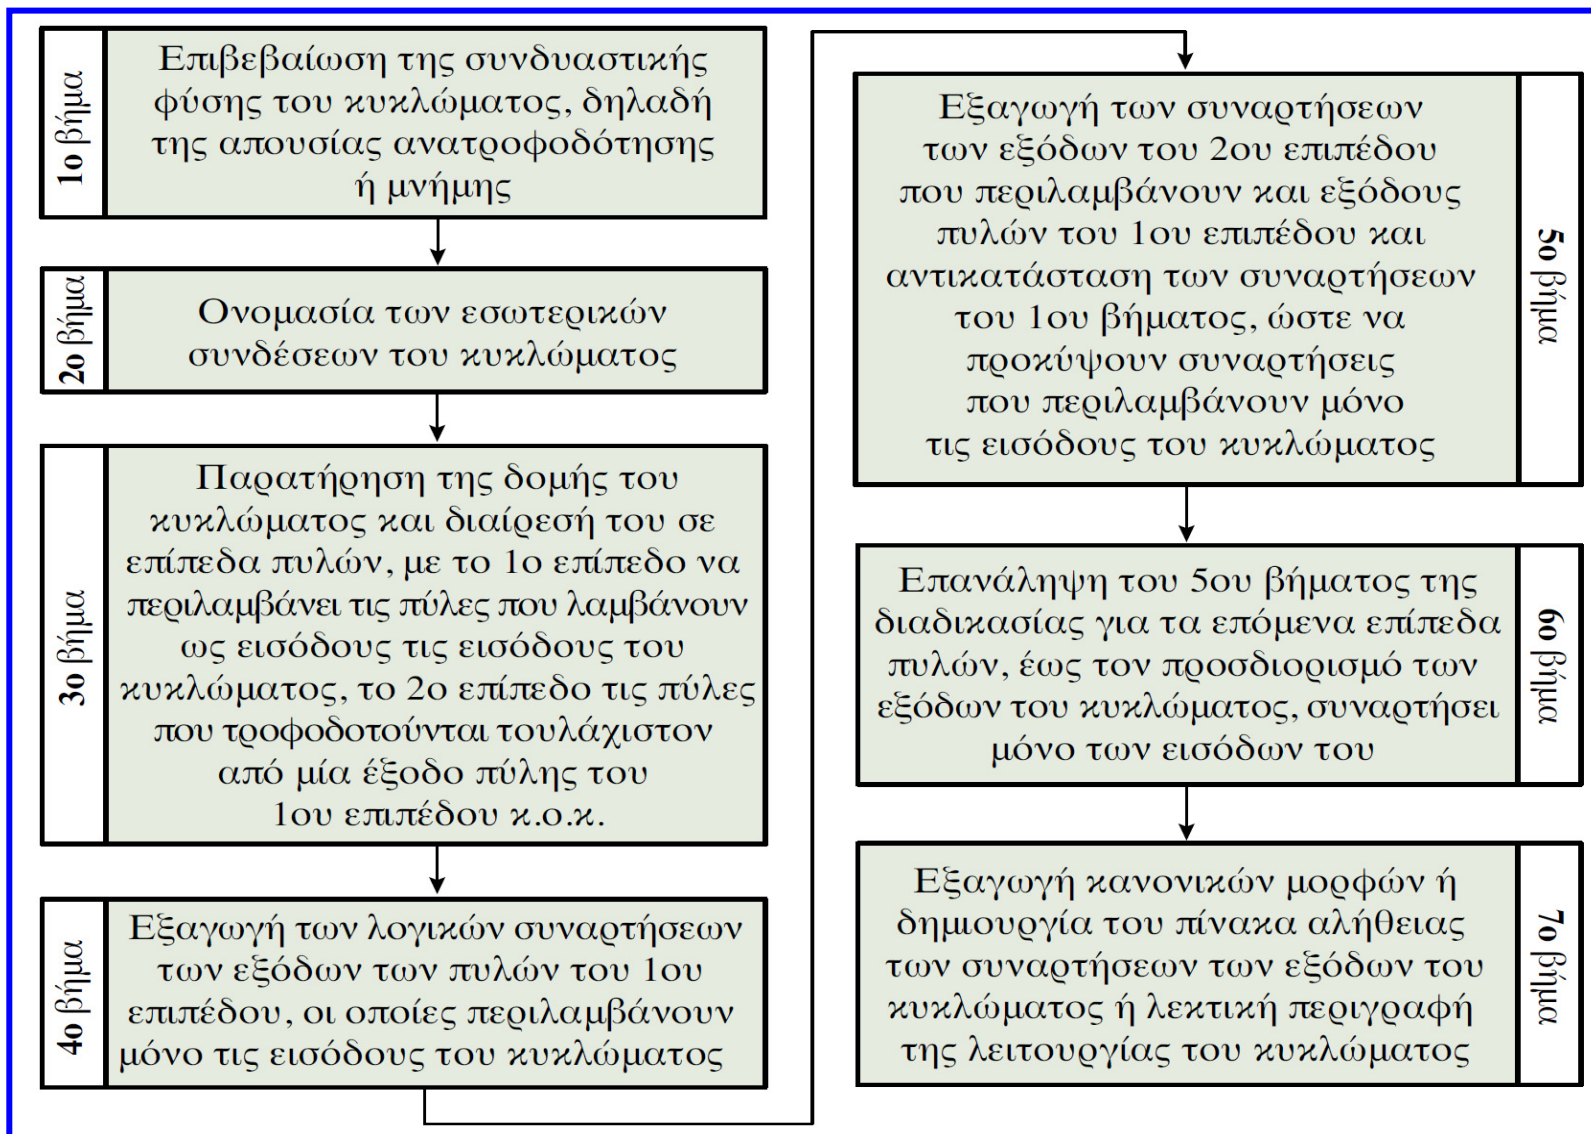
1ο βήμα

Επιβεβαίωση της συνδυαστικής φύσης του κυκλώματος, δηλαδή της απουσίας ανατροφοδότησης ή μνήμης

2ο βήμα

Ονομασία των εσωτερικών συνδέσεων του κυκλώματος

3ο βήμα

Παρατήρηση της δομής του κυκλώματος και διαίρεσή του σε επίπεδα πυλών, με το 1ο επίπεδο να περιλαμβάνει τις πύλες που λαμβάνουν ως εισόδους τις εισόδους του κυκλώματος, το 2ο επίπεδο τις πύλες που τροφοδοτούνται τουλάχιστον από μία έξοδο πύλης του 1ου επιπέδου κ.ο.κ.

4ο βήμα

Εξαγωγή των λογικών συναρτήσεων των εξόδων των πυλών του 1ου επιπέδου, οι οποίες περιλαμβάνουν μόνο τις εισόδους του κυκλώματος

5ο βήμα

Εξαγωγή των συναρτήσεων των εξόδων του 2ου επιπέδου που περιλαμβάνουν και εξόδους πυλών του 1ου επιπέδου και αντικατάσταση των συναρτήσεων του 1ου βήματος, ώστε να προκύψουν συναρτήσεις που περιλαμβάνουν μόνο τις εισόδους του κυκλώματος

6ο βήμα

Επανάληψη του 5ου βήματος της διαδικασίας για τα επόμενα επίπεδα πυλών, έως τον προσδιορισμό των εξόδων του κυκλώματος, συναρτήσει μόνο των εισόδων του

7ο βήμα

Εξαγωγή κανονικών μορφών ή δημιουργία του πίνακα αλήθειας των συναρτήσεων των εξόδων του κυκλώματος ή λεκτική περιγραφή της λειτουργίας του κυκλώματος